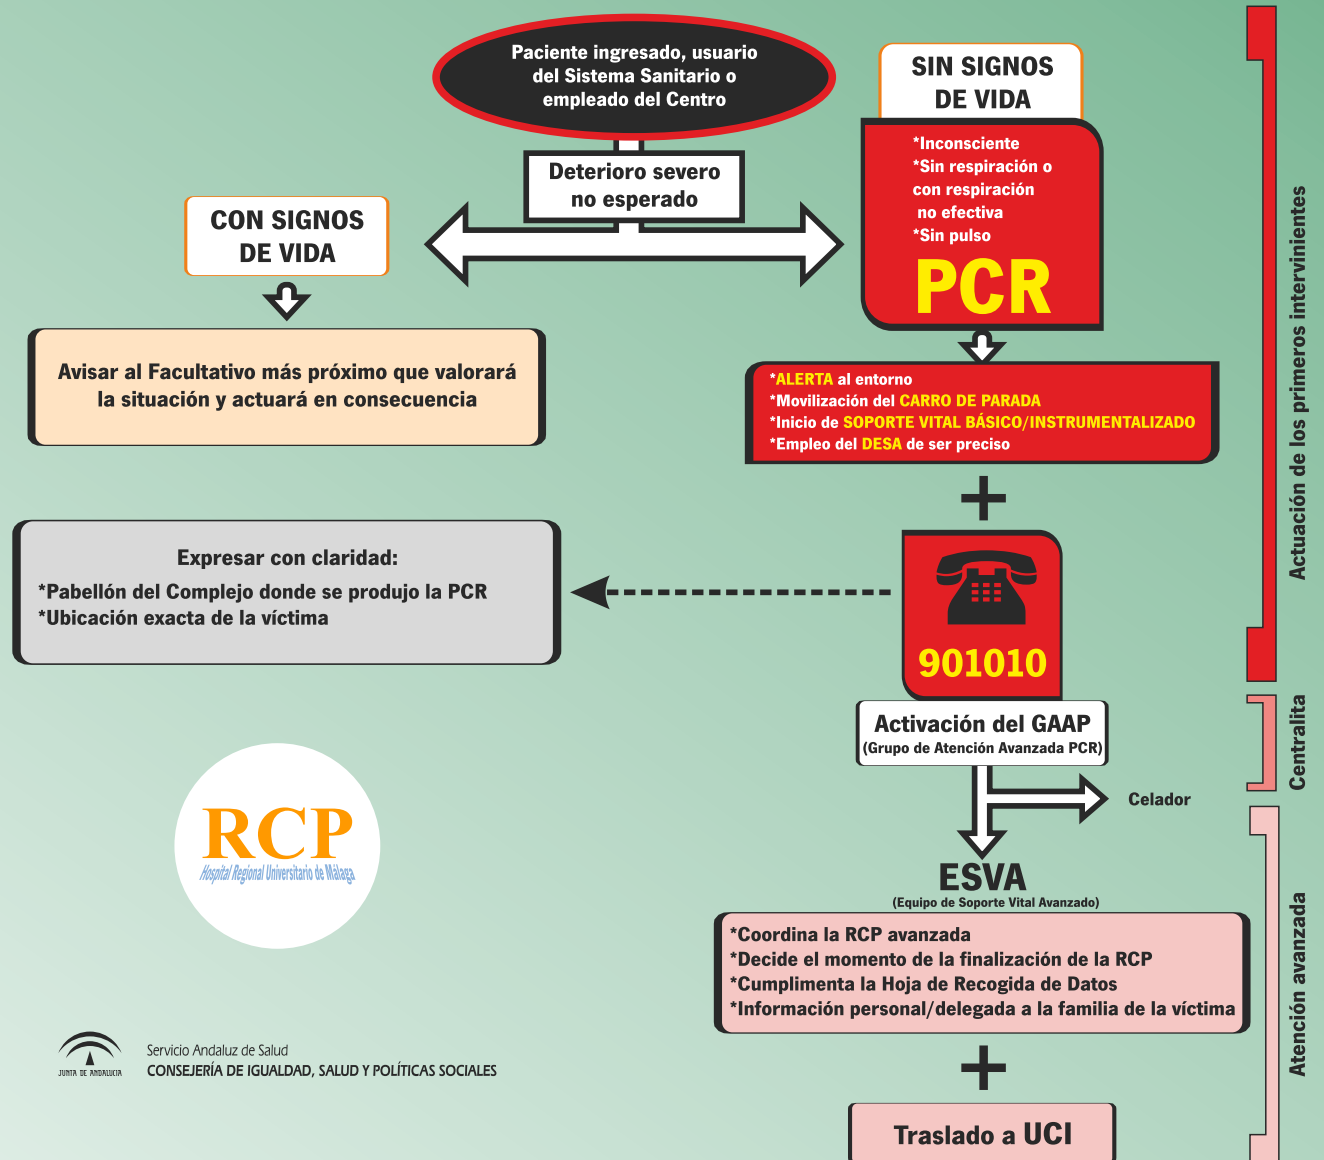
Paciente ingresado, usuario del Sistema Sanitario o empleado del Centro

Deterioro severo no esperado

CON SIGNOS DE VIDA

Avisar al Facultativo más próximo que valorará la situación y actuará en consecuencia

SIN SIGNOS DE VIDA

*Inconsciente
*Sin respiración o con respiración no efectiva
*Sin pulso

PCR

*ALERTA al entorno
*Movilización del CARRO DE PARADA
*Inicio de SOPORTE VITAL BÁSICO/INSTRUMENTALIZADO
*Empleo del DESA de ser preciso

+

Expresar con claridad:
*Pabellón del Complejo donde se produjo la PCR
*Ubicación exacta de la víctima

901010

Activación del GAAP
(Grupo de Atención Avanzada PCR)

Celador

ESVA
(Equipo de Soporte Vital Avanzado)

*Coordina la RCP avanzada
*Decide el momento de la finalización de la RCP
*Cumplimenta la Hoja de Recogida de Datos
*Información personal/delegada a la familia de la víctima

+

Traslado a UCI

Actuación de los primeros intervinientes

Centralita

Atención avanzada

RCP
Hospital Regional Universitario de Málaga

JUNTA DE ANDALUCIA
Servicio Andaluz de Salud
CONSEJERÍA DE IGUALDAD, SALUD Y POLÍTICAS SOCIALES